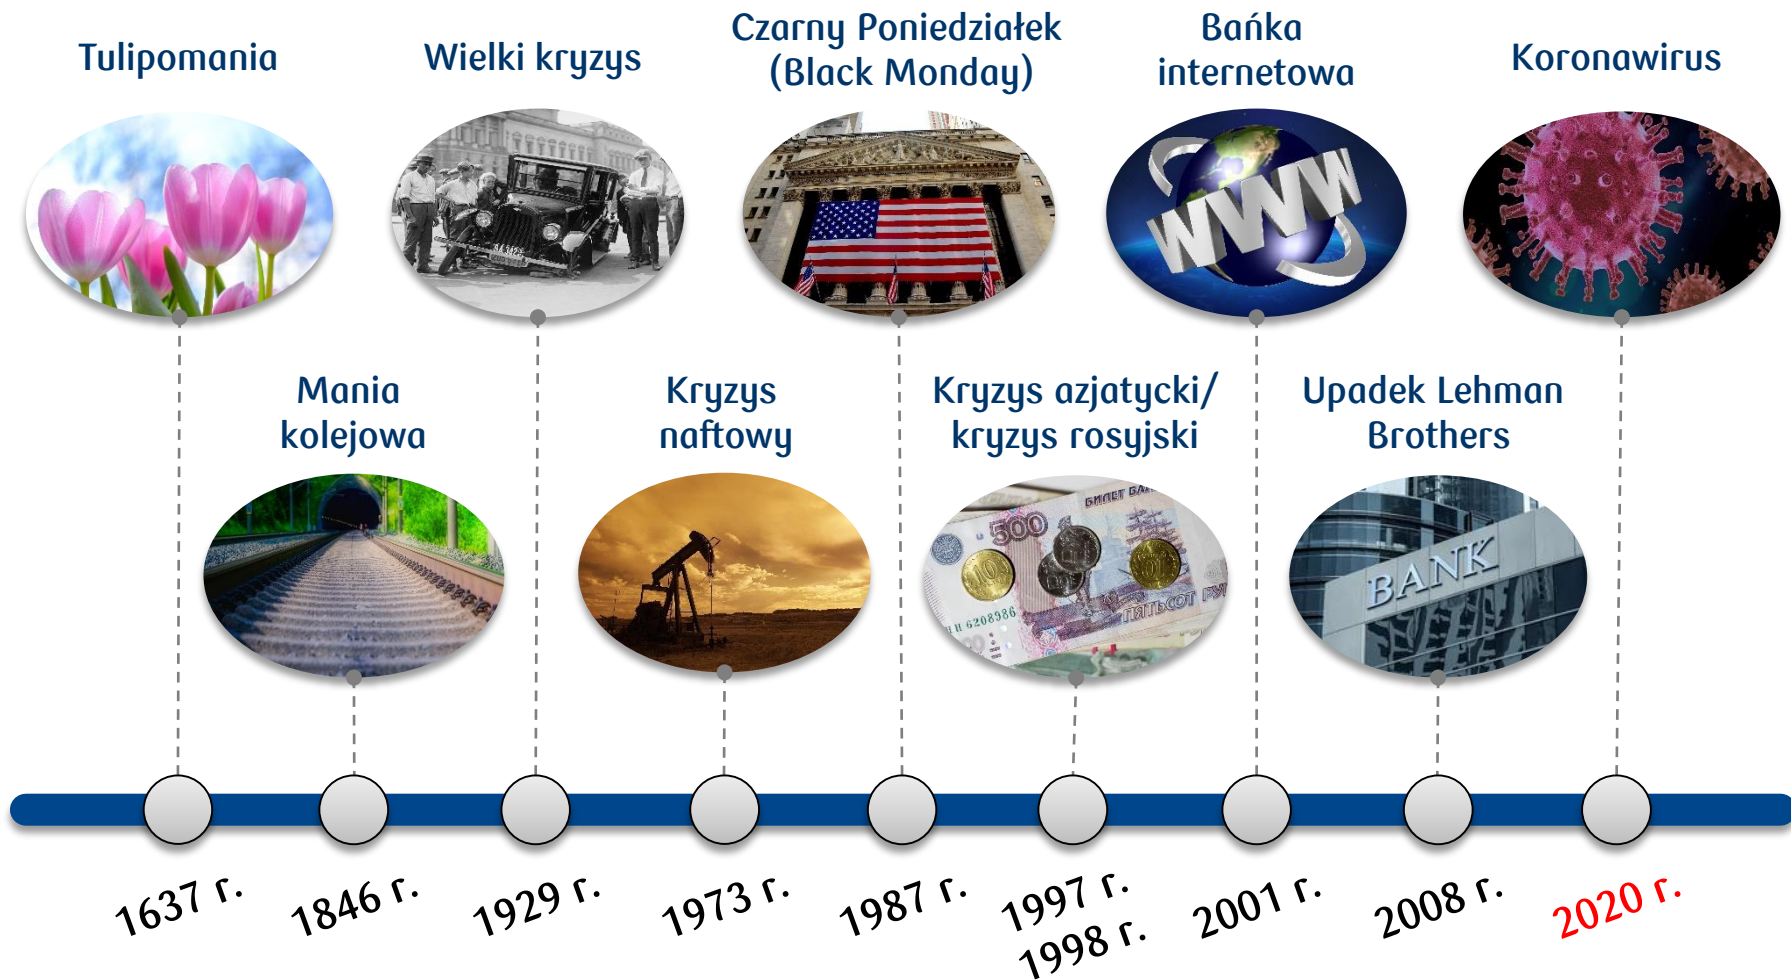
Tulipomania

Wielki kryzys

Czarny Poniedziałek (Black Monday)

Bańka internetowa

Koronawirus

Mania kolejowa

Kryzys naftowy

Kryzys azjatycki/ kryzys rosyjski

Upadek Lehman Brothers

WWW

500

БИЛЕТ БАНКА

ПЯТЬСОТ РУБЛЕЙ

BANK

1637 r.

1846 r.

1929 r.

1973 r.

1987 r.

1997 r. 1998 r.

2001 r.

2008 r.

2020 r.